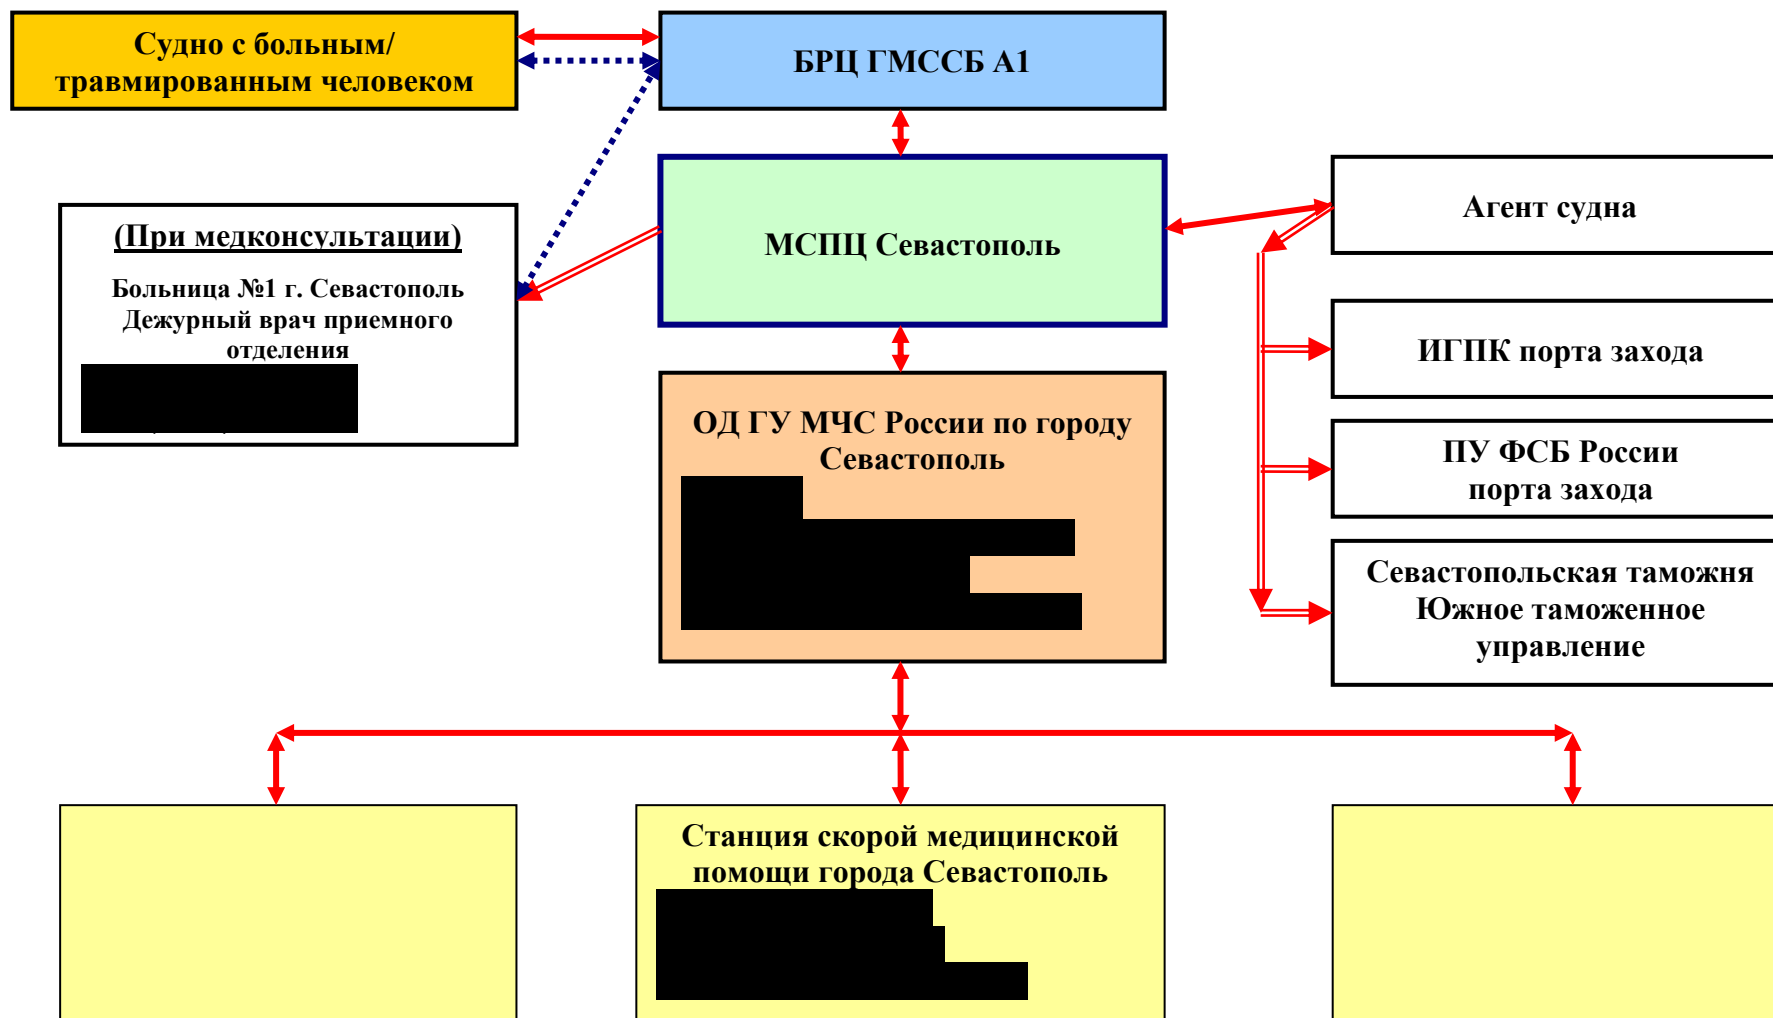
Судно с больным/ травмированным человеком

БРЦ ГМССБ А1

(При медконсультации)

Больница №1 г. Севастополь
Дежурный врач приемного отделения
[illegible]

МСПЦ Севастополь

Агент судна

ИГПК порта захода

ПУ ФСБ России порта захода

Севастопольская таможня Южное таможенное управление

ОД ГУ МЧС России по городу Севастополь
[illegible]

Станция скорой медицинской помощи города Севастополь
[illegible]